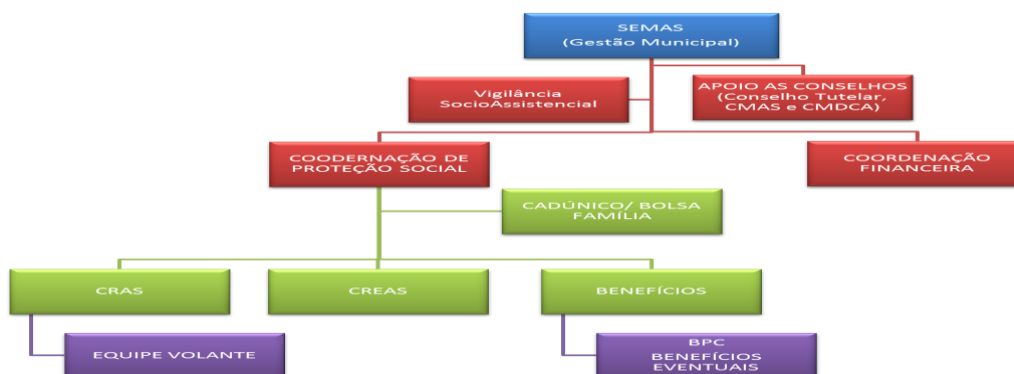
SEMAS
(Gestão Municipal)

Vigilância
SocioAssistencial

APOIO AS CONSELHOS
(Conselho Tutelar,
CMAS e CMDCA)

COODERNAÇÃO DE
PROTEÇÃO SOCIAL

COORDENAÇÃO
FINANCEIRA

CADÚNICO/ BOLSA
FAMÍLIA

CRAS

CREAS

BENEFÍCIOS

EQUIPE VOLANTE

BPC
BENEFÍCIOS
EVENTUAIS